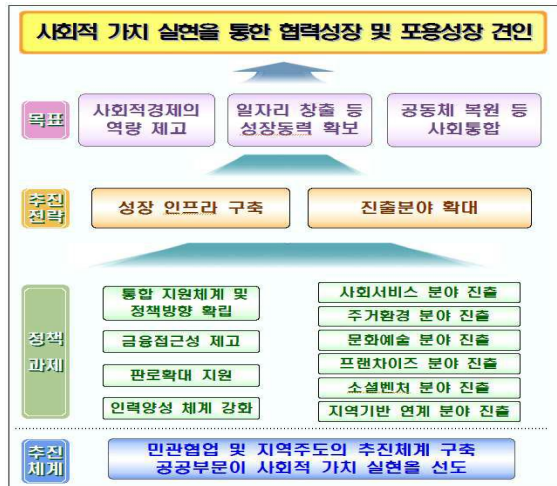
사회적 가치 실현을 통한 협력성장 및 포용성장 견인

목표

사회적경제의 역량 제고

일자리 창출 등 성장동력 확보

공동체 복원 등 사회통합

추진 전략

성장 인프라 구축

진출분야 확대

정책 과제

통합 지원체계 및 정책방향 확립

금융접근성 제고

판로확대 지원

인력양성 체계 강화

사회서비스 분야 진출

주거환경 분야 진출

문화예술 분야 진출

프랜차이즈 분야 진출

소셜벤처 분야 진출

지역기반 연계 분야 진출

추진 체계

민관협업 및 지역주도의 추진체계 구축
공공부문이 사회적 가치 실현을 선도